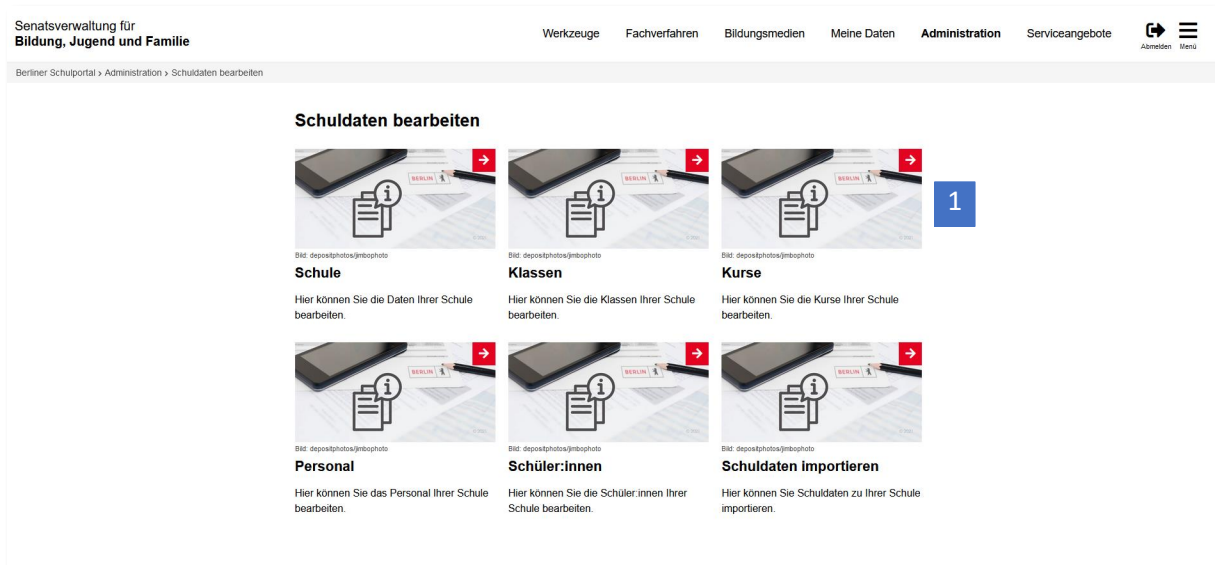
Senatsverwaltung für
Bildung, Jugend und Familie

Werkzeuge Fachverfahren Bildungsmedien Meine Daten Administration Serviceangebote Abmelden Menü

Berliner Schulportal › Administration › Schuldaten bearbeiten

Schuldaten bearbeiten

1

Bild: depositphotos/jimbophoto
Schule
Hier können Sie die Daten Ihrer Schule bearbeiten.

Bild: depositphotos/jimbophoto
Klassen
Hier können Sie die Klassen Ihrer Schule bearbeiten.

Bild: depositphotos/jimbophoto
Kurse
Hier können Sie die Kurse Ihrer Schule bearbeiten.

Bild: depositphotos/jimbophoto
Personal
Hier können Sie das Personal Ihrer Schule bearbeiten.

Bild: depositphotos/jimbophoto
Schüler:innen
Hier können Sie die Schüler:innen Ihrer Schule bearbeiten.

Bild: depositphotos/jimbophoto
Schuldaten importieren
Hier können Sie Schuldaten zu Ihrer Schule importieren.